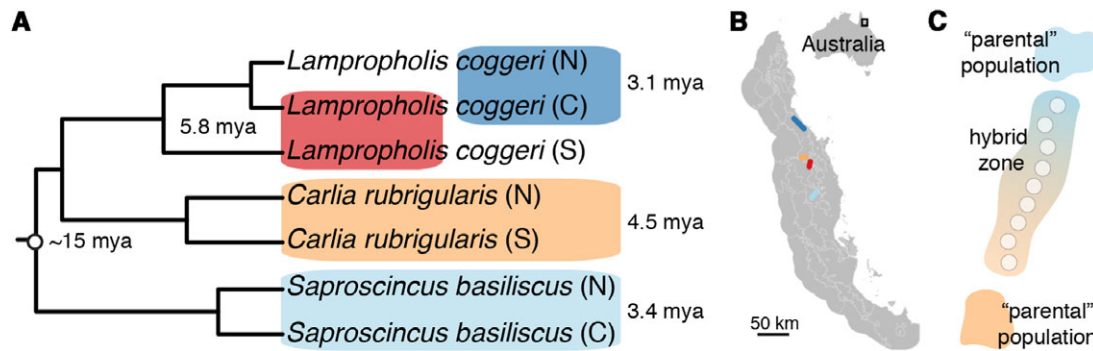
A

Lampropholis coggeri (N)
Lampropholis coggeri (C)
Lampropholis coggeri (S)
5.8 mya
3.1 mya
Carlia rubrigularis (N)
Carlia rubrigularis (S)
4.5 mya
~15 mya
Saproscincus basiliscus (N)
Saproscincus basiliscus (C)
3.4 mya

B

Australia
50 km

C

"parental" population
hybrid zone
"parental" population